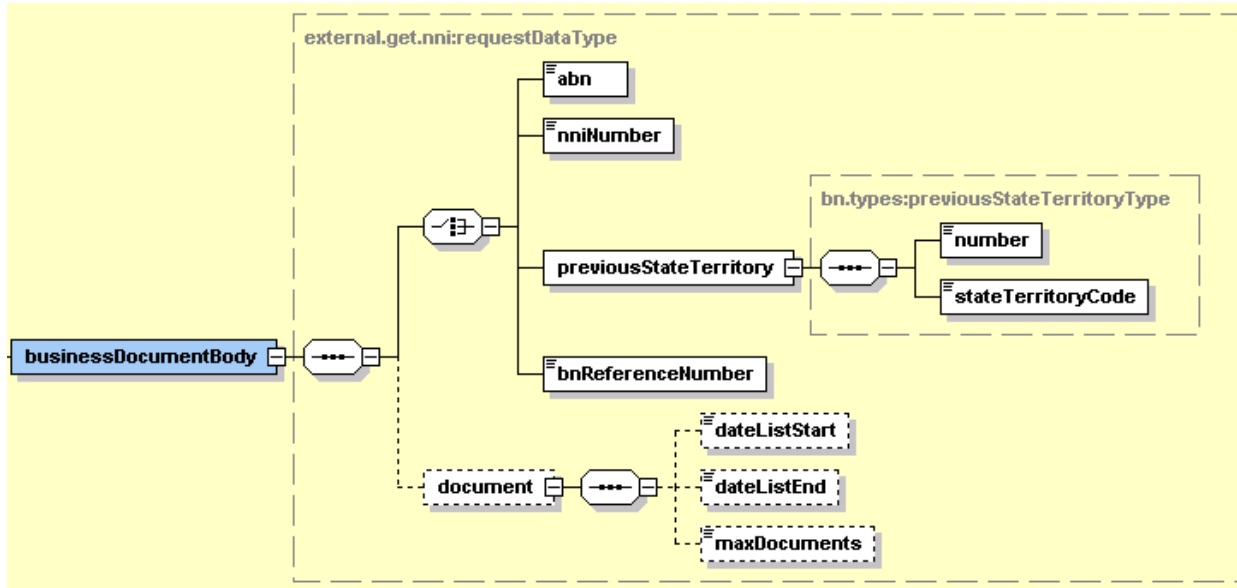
external.get.nni:requestDataType

abn

nniNumber

bn.types:previousStateTerritoryType

previousStateTerritory

number

stateTerritoryCode

businessDocumentBody

bnReferenceNumber

dateListStart

document

dateListEnd

maxDocuments